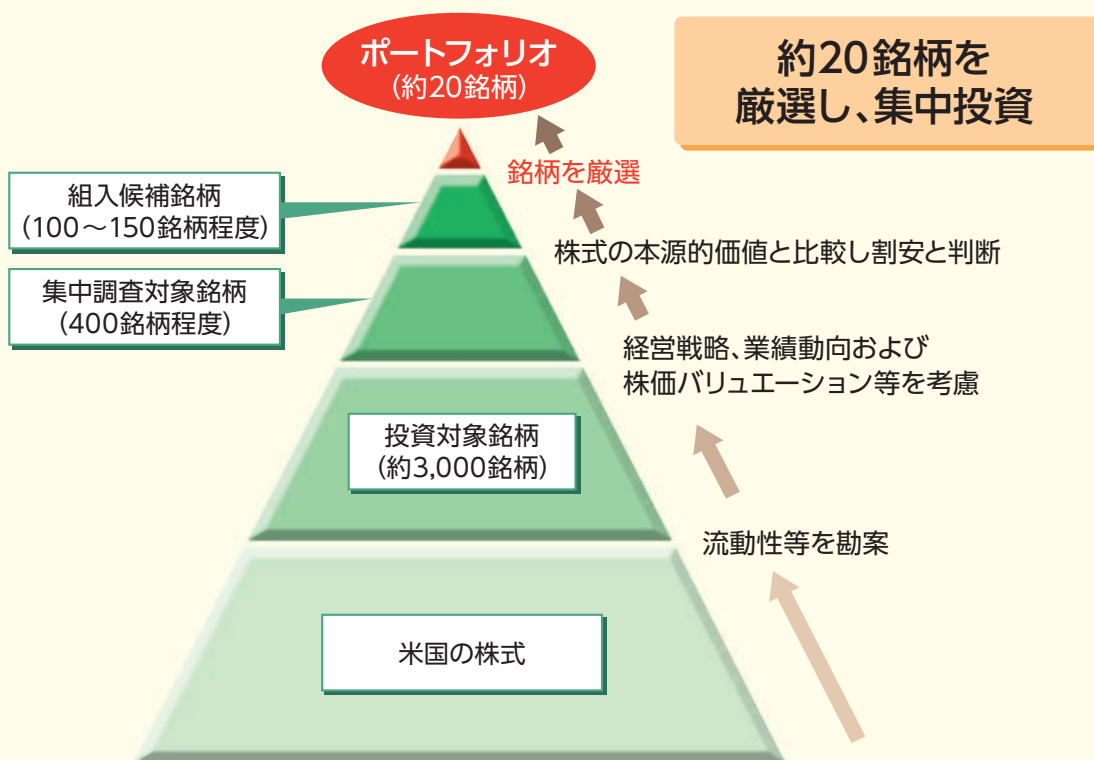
ポートフォリオ
(約20銘柄)

約20銘柄を
厳選し、集中投資

銘柄を厳選

組入候補銘柄
(100〜150銘柄程度)

株式の本源的価値と比較し割安と判断

集中調査対象銘柄
(400銘柄程度)

経営戦略、業績動向および
株価バリュエーション等を考慮

投資対象銘柄
(約3,000銘柄)

流動性等を勘案

米国の株式